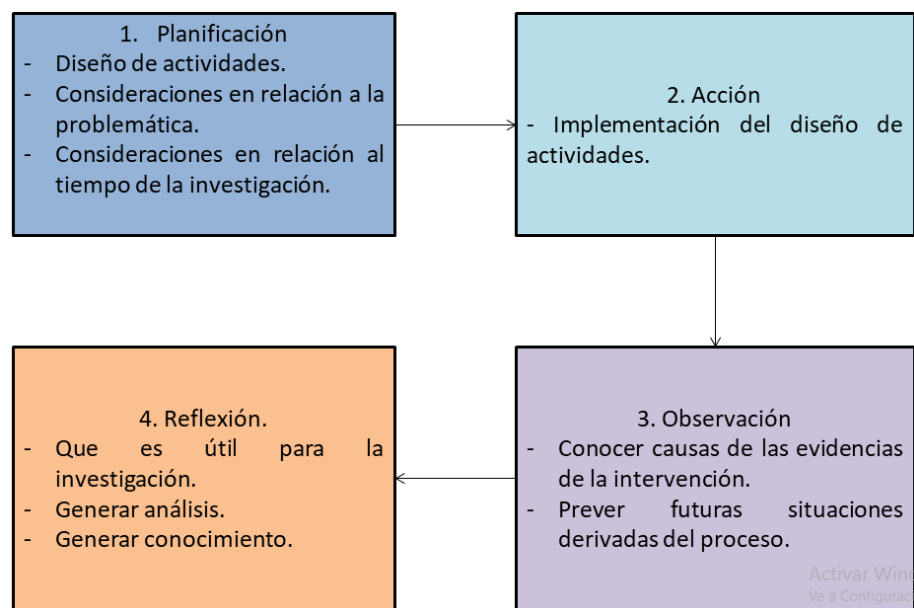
1. Planificación
- Diseño de actividades.
- Consideraciones en relación a la problemática.
- Consideraciones en relación al tiempo de la investigación.

2. Acción
- Implementación del diseño de actividades.

3. Observación
- Conocer causas de las evidencias de la intervención.
- Prever futuras situaciones derivadas del proceso.

4. Reflexión.
- Que es útil para la investigación.
- Generar análisis.
- Generar conocimiento.

Activar Wind
Ve a Configurac